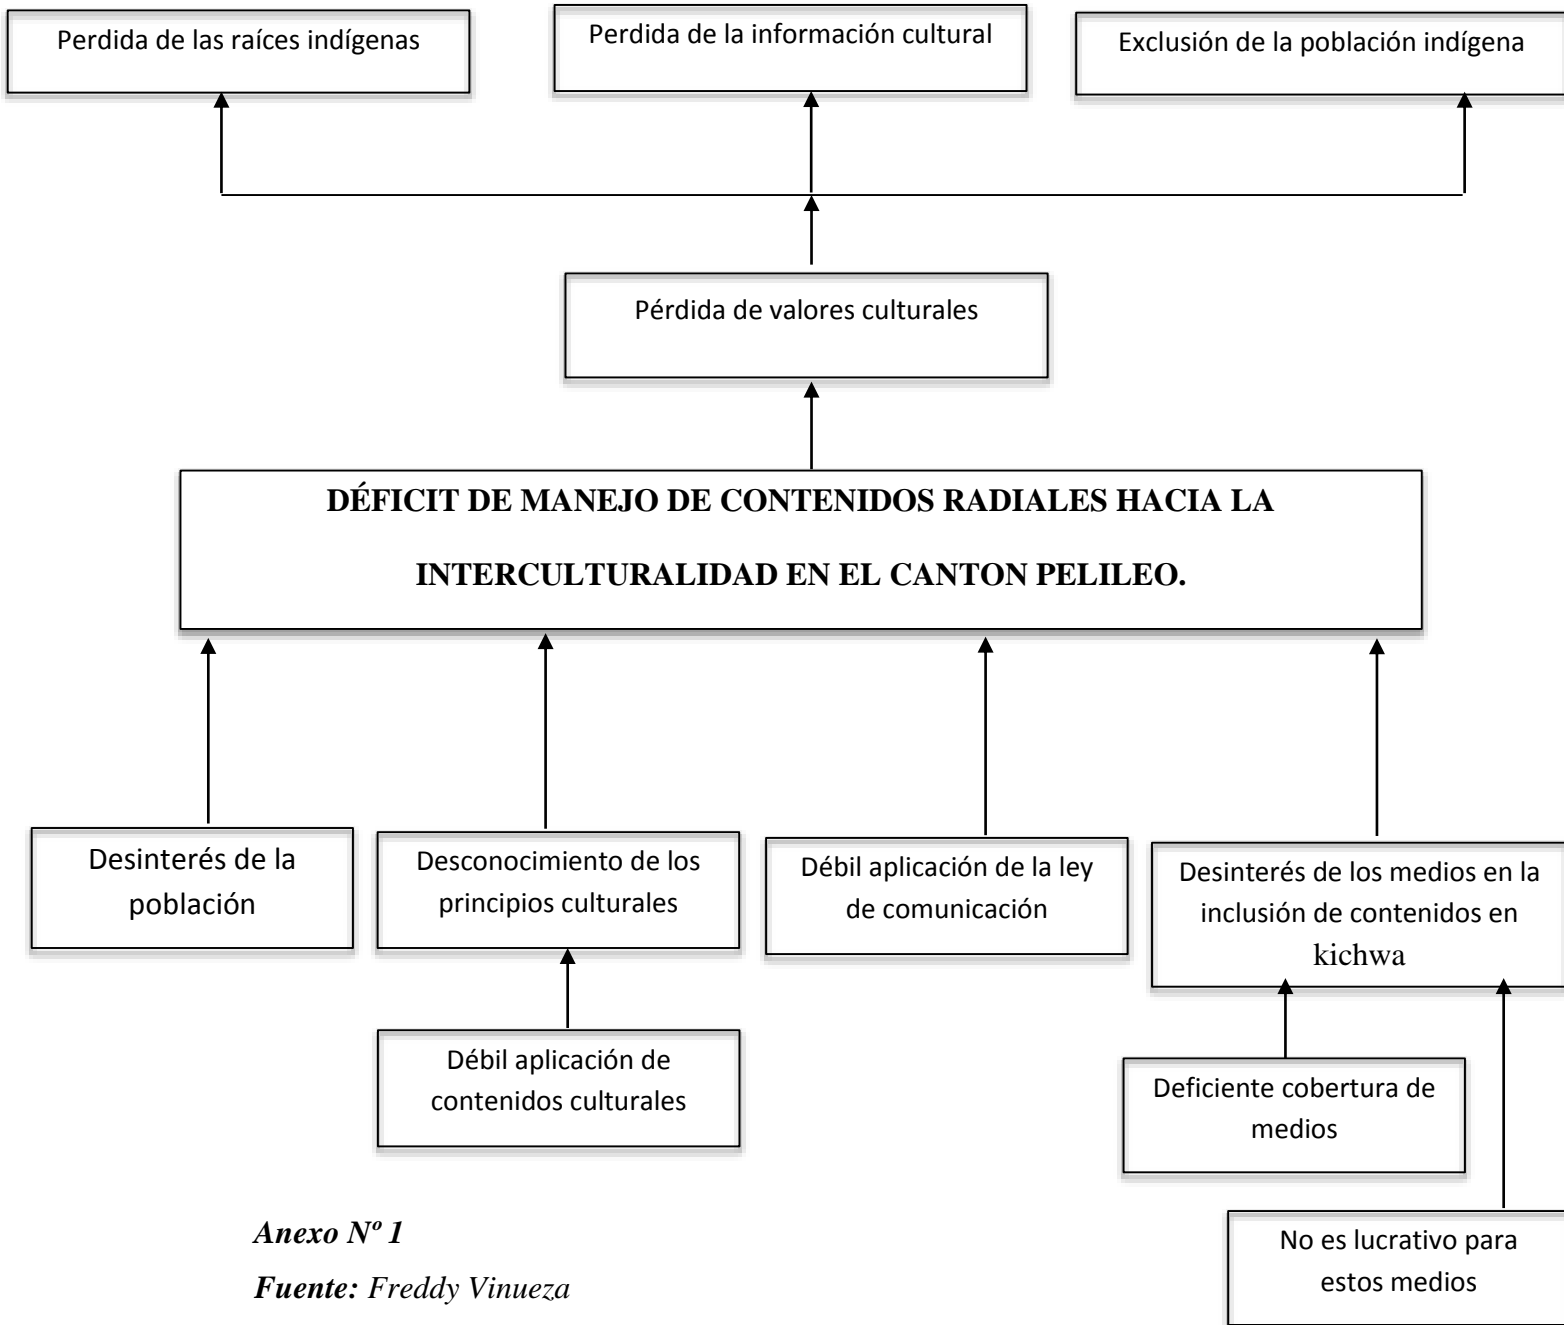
Perdida de las raíces indígenas

Perdida de la información cultural

Exclusión de la población indígena

Pérdida de valores culturales

DÉFICIT DE MANEJO DE CONTENIDOS RADIALES HACIA LA INTERCULTURALIDAD EN EL CANTON PELILEO.

Desinterés de la población

Desconocimiento de los principios culturales

Débil aplicación de la ley de comunicación

Desinterés de los medios en la inclusión de contenidos en kichwa

Débil aplicación de contenidos culturales

Deficiente cobertura de medios

No es lucrativo para estos medios

*Anexo Nº 1*

*Fuente:* Freddy Vinueza